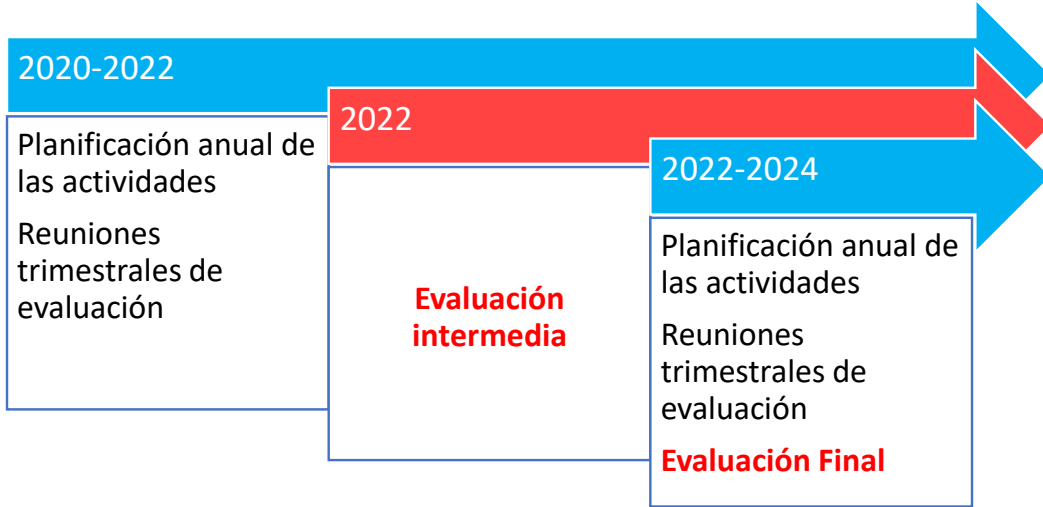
2020-2022

Planificación anual de las actividades

Reuniones trimestrales de evaluación

2022

Evaluación intermedia

2022-2024

Planificación anual de las actividades

Reuniones trimestrales de evaluación

Evaluación Final